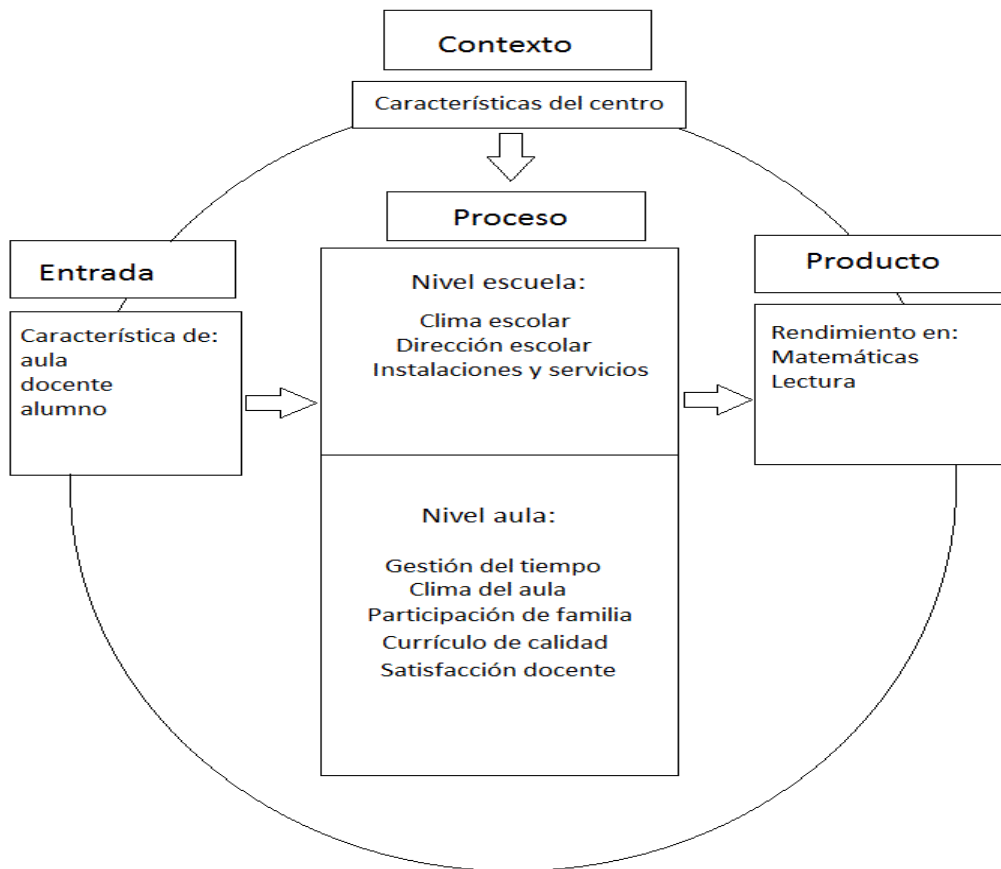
Contexto

Características del centro

Proceso

Entrada

Característica de:
aula
docente
alumno

Nivel escuela:

Clima escolar
Dirección escolar
Instalaciones y servicios

Nivel aula:

Gestión del tiempo
Clima del aula
Participación de familia
Currículo de calidad
Satisfacción docente

Producto

Rendimiento en:
Matemáticas
Lectura